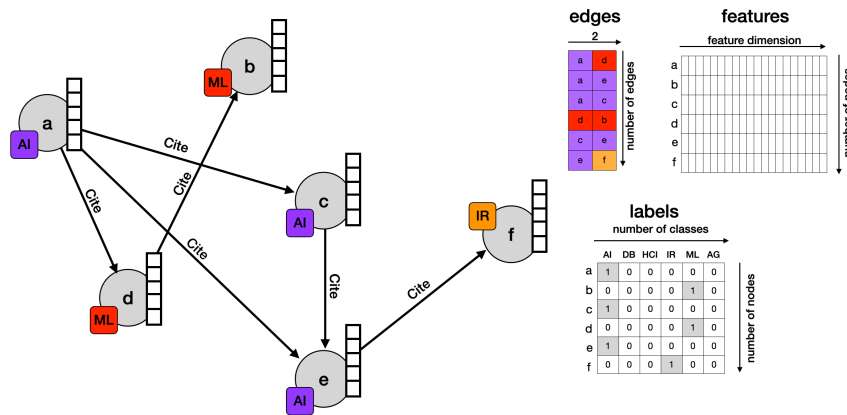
b
ML
a
AI
Cite
Cite
Cite
Cite
c
AI
Cite
Cite
IR
f
d
ML
e
AI

edges
2
| a | d |
|---|---|
| a | e |
| a | c |
| d | b |
| c | e |
| e | f |
number of edges

features
feature dimension
a
b
c
d
e
f
number of nodes

labels
number of classes
| | AI | DB | HCI | IR | ML | AG |
|---|---|---|---|---|---|---|
| a | 1 | 0 | 0 | 0 | 0 | 0 |
| b | 0 | 0 | 0 | 0 | 1 | 0 |
| c | 1 | 0 | 0 | 0 | 0 | 0 |
| d | 0 | 0 | 0 | 0 | 1 | 0 |
| e | 1 | 0 | 0 | 0 | 0 | 0 |
| f | 0 | 0 | 0 | 1 | 0 | 0 |
number of nodes